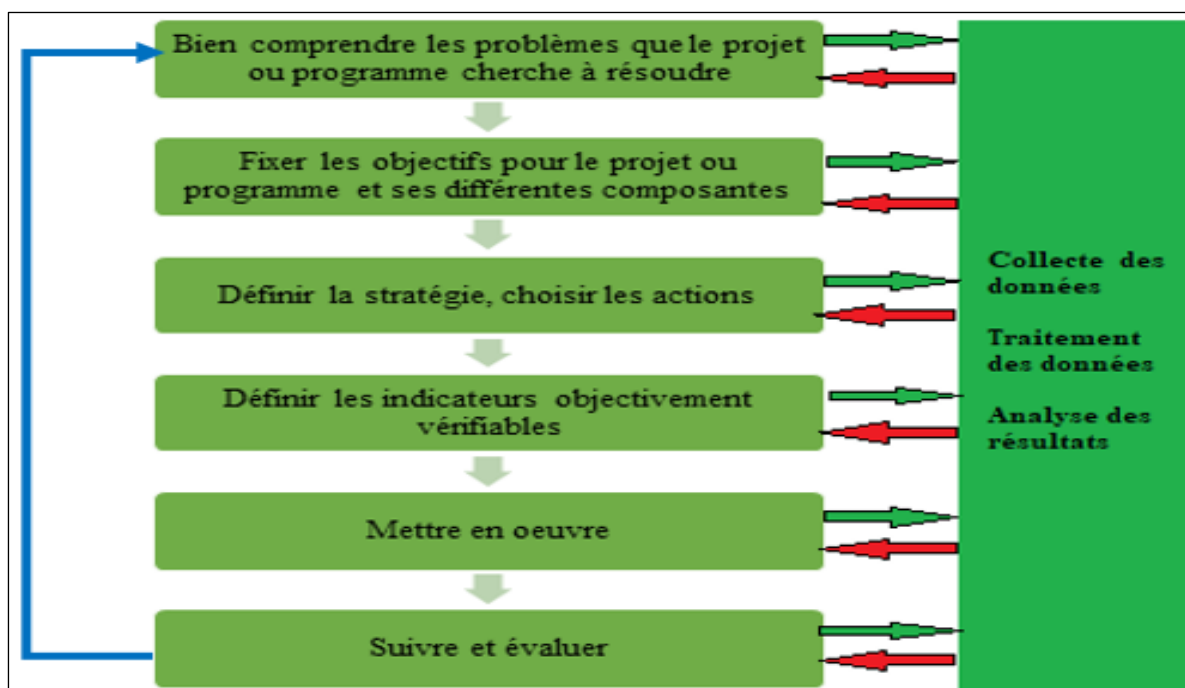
Bien comprendre les problèmes que le projet ou programme cherche à résoudre

Fixer les objectifs pour le projet ou programme et ses différentes composantes

Définir la stratégie, choisir les actions

Définir les indicateurs objectivement vérifiables

Mettre en oeuvre

Suivre et évaluer

Collecte des données

Traitement des données

Analyse des résultats